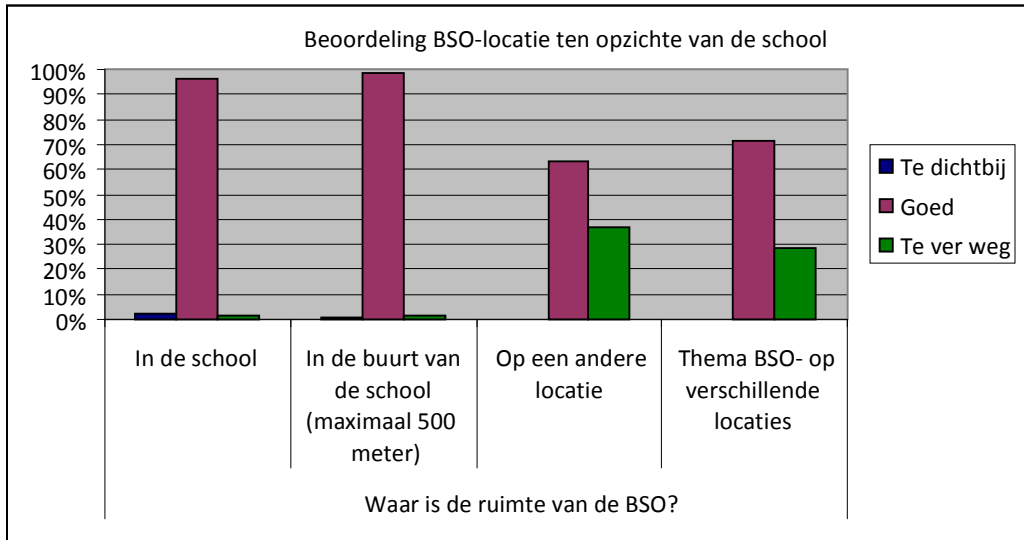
Beoordeling BSO-locatie ten opzichte van de school

100%
90%
80%
70%
60%
50%
40%
30%
20%
10%
0%

Te dichtbij
Goed
Te ver weg

In de school

In de buurt van de school (maximaal 500 meter)

Op een andere locatie

Thema BSO- op verschillende locaties

Waar is de ruimte van de BSO?